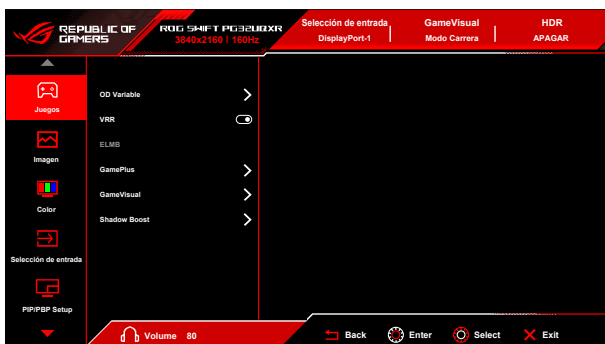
REPUBLIC OF GAMERS

ROG SWIFT PG32UQXR
3840x2160 | 160Hz

Selección de entrada
DisplayPort-1

GameVisual
Modo Carrera

HDR
APAGAR

Juegos

Imagen

Color

Selección de entrada

PIP/PBP Setup

OD Variable

VRR

ELMB

GamePlus

GameVisual

Shadow Boost

Volume 80

Back

Enter

Select

Exit